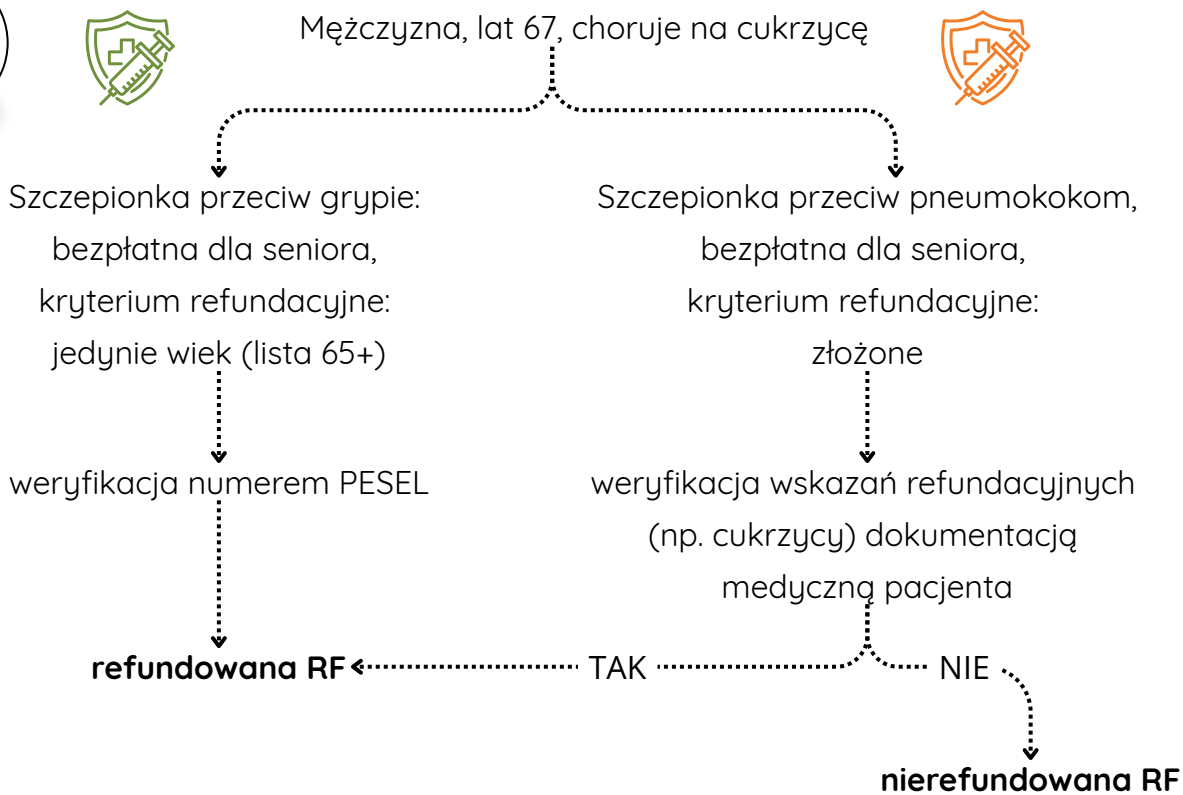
Mężczyzna, lat 67, choruje na cukrzycę

Szczepionka przeciw grypie: bezpłatna dla seniora, kryterium refundacyjne: jedynie wiek (lista 65+)

weryfikacja numerem PESEL

refundowana RF

Szczepionka przeciw pneumokokom, bezpłatna dla seniora, kryterium refundacyjne: złożone

weryfikacja wskazań refundacyjnych (np. cukrzycy) dokumentacją medyczną pacjenta

TAK

NIE

nierefundowana RF